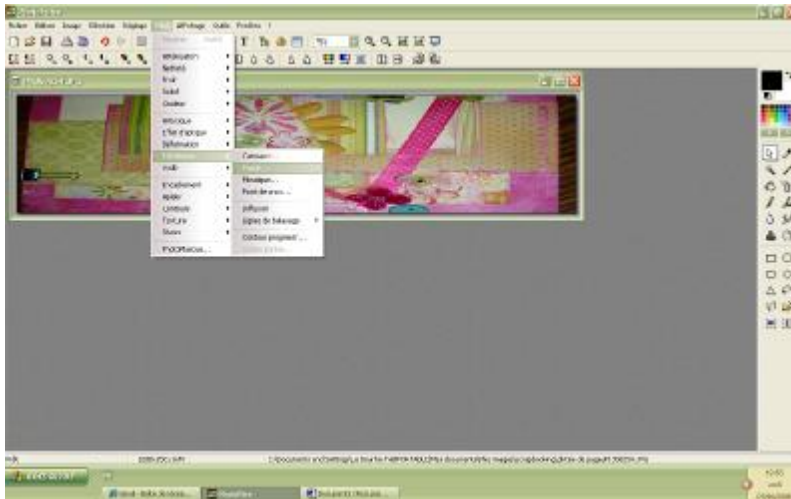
Fichier Edition Image Sélection Réglage Filtre Affichage Outils Fenêtre ?

Artistiques
Bruit
Flou
Cadre
Ombre

Esthétique
Effet d'optique
Déformation
Texture
Cuir

Encadrement
Relief
Contours
Peinture
Stylisé

Mosaïque
Point de vue...

Diffusion
Lignes de balayage

Couleur progressif...

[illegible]